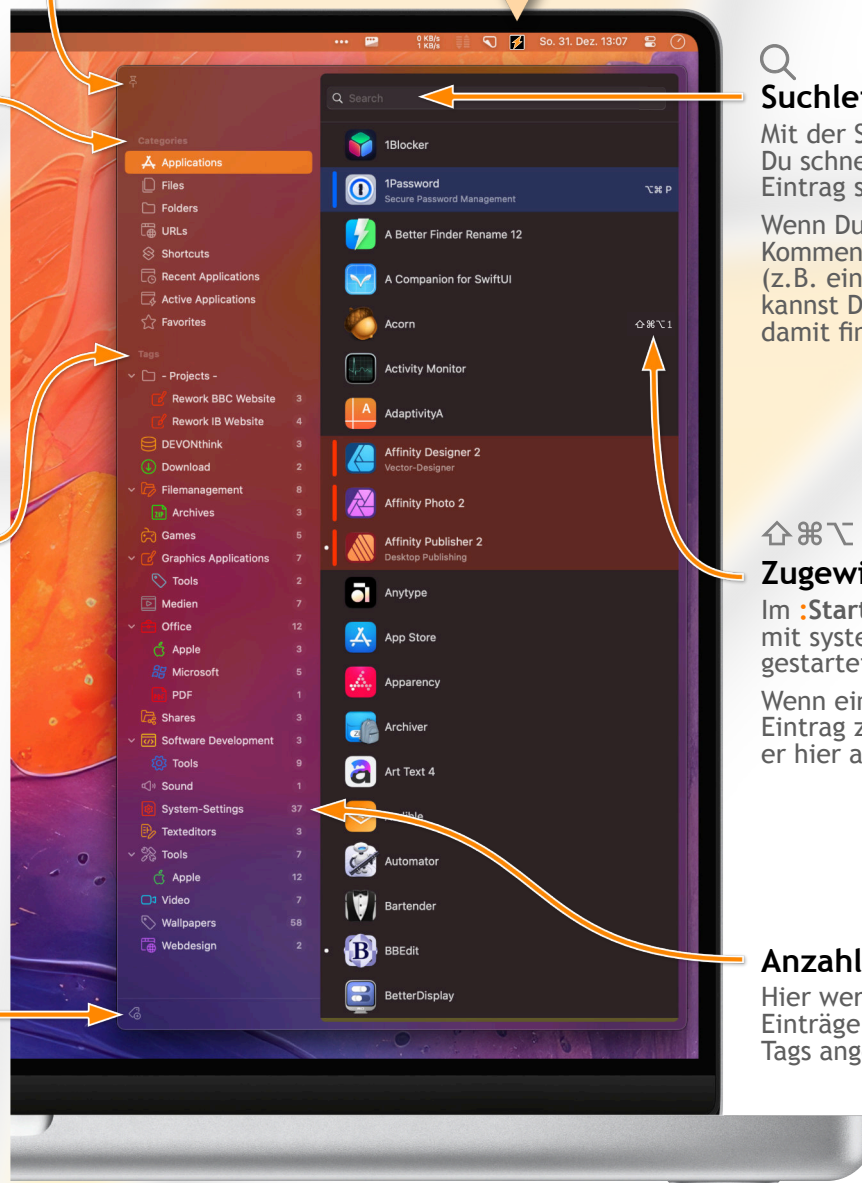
0 KB/s 1 KB/s So. 31. Dez. 13:07

Search

Categories
Applications
Files
Folders
URLs
Shortcuts
Recent Applications
Active Applications
Favorites

Tags
- Projects -
Rework BBC Website 3
Rework IB Website 4
DEVONthink 3
Download 2
Filemanagement 8
Archives 3
Games 5
Graphics Applications 5
Tools 2
Medien 7
Office 12
Apple 3
Microsoft 5
PDF 1
Shares 3
Software Development 3
Tools 9
Sound 1
System-Settings 37
Texteditors 3
Tools 7
Apple 12
Video 7
Wallpapers 58
Webdesign 2

1Blocker
1Password
Secure Password Management
⌥⌘ P
A Better Finder Rename 12
A Companion for SwiftUI
Acorn
⇧⌘⌥ 1
Activity Monitor
AdaptivityA
Affinity Designer 2
Vector-Designer
Affinity Photo 2
Affinity Publisher 2
Desktop Publishing
Anytype
App Store
Apparency
Archiver
Art Text 4
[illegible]ible
Automator
Bartender
BBEdit
BetterDisplay

Suchle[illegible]
Mit der S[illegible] Du schne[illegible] Eintrag s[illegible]
Wenn Du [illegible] Kommen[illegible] (z.B. ein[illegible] kannst D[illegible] damit fi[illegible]

⇧⌘⌥
Zugewi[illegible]
Im :Star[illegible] mit syste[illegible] gestarte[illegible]
Wenn ei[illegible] Eintrag z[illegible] er hier a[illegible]

Anzahl
Hier wer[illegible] Einträge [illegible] Tags ang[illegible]